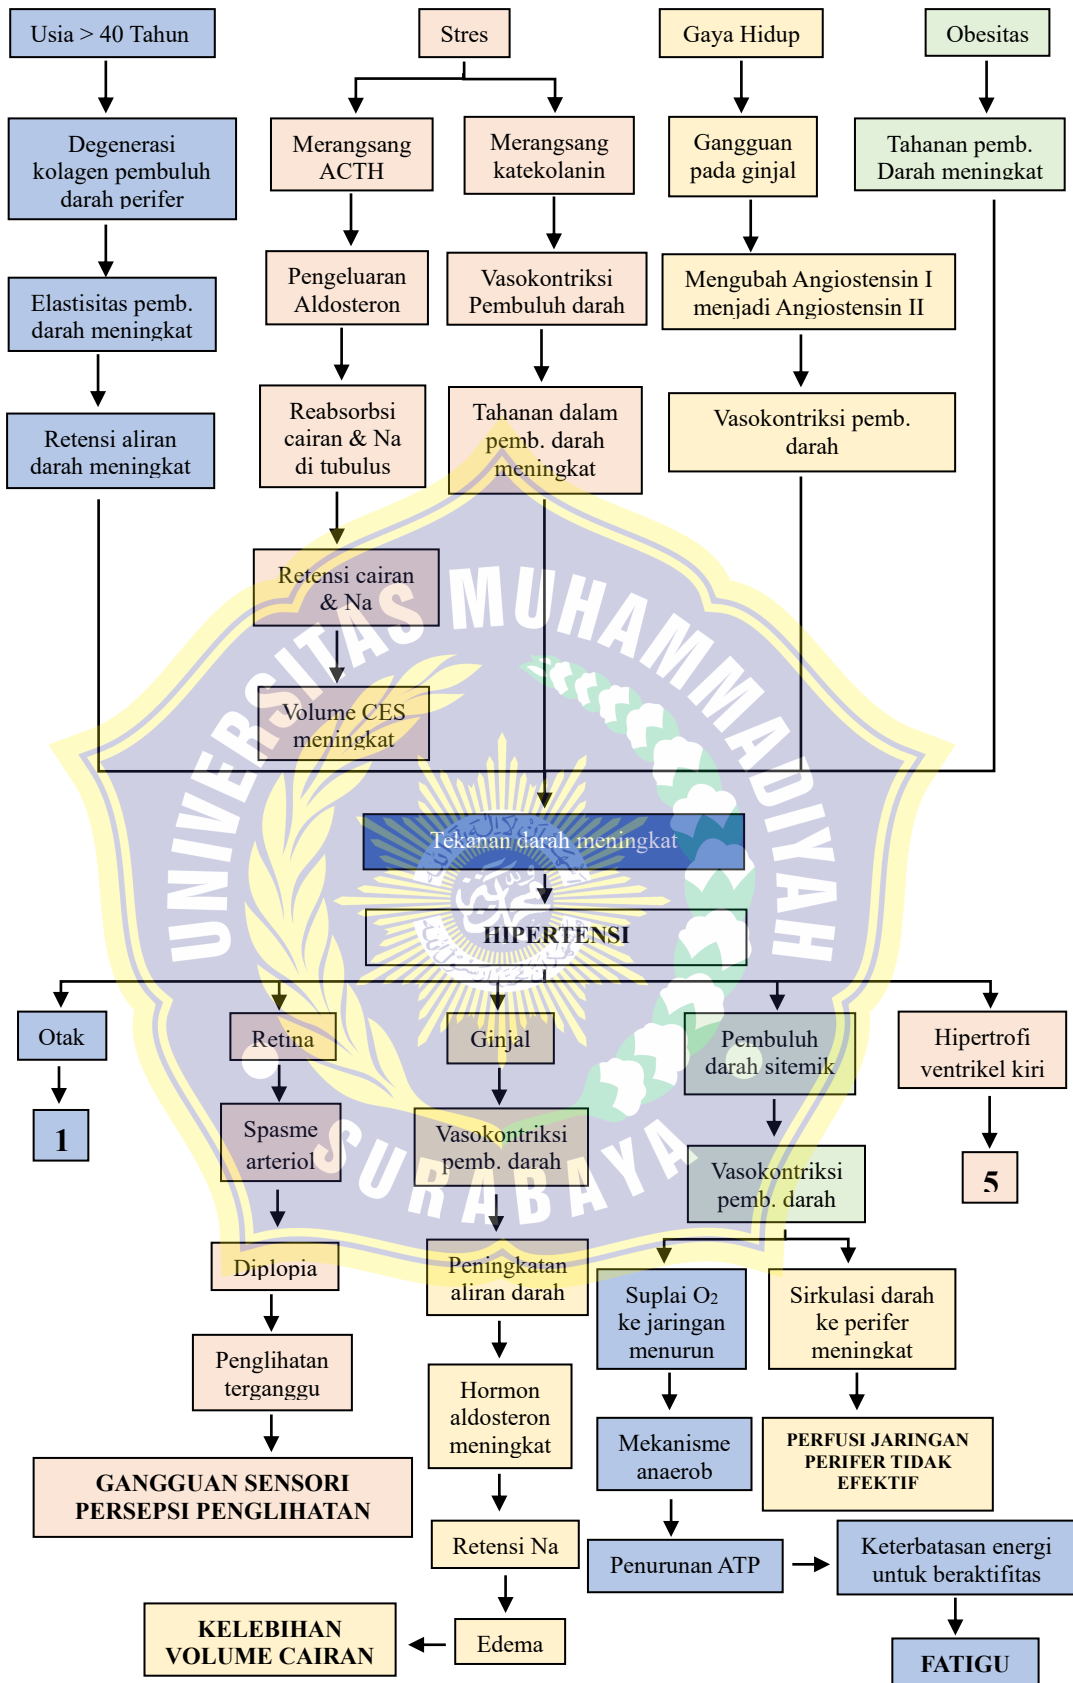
Usia > 40 Tahun

Stres

Gaya Hidup

Obesitas

Degenerasi kolagen pembuluh darah perifer

Merangsang ACTH

Merangsang katekolanin

Gangguan pada ginjal

Tahanan pemb. Darah meningkat

Elastisitas pemb. darah meningkat

Pengeluaran Aldosteron

Vasokontriksi Pembuluh darah

Mengubah Angiostensin I menjadi Angiostensin II

Retensi aliran darah meningkat

Reabsorbsi cairan & Na di tubulus

Tahanan dalam pemb. darah meningkat

Vasokontriksi pemb. darah

Retensi cairan & Na

Volume CES meningkat

Tekanan darah meningkat

HIPERTENSI

Otak

Retina

Ginjal

Pembuluh darah sitemik

Hipertrofi ventrikel kiri

1

Spasme arteriol

Vasokontriksi pemb. darah

Vasokontriksi pemb. darah

5

Diplopia

Peningkatan aliran darah

Suplai $O_2$ ke jaringan menurun

Sirkulasi darah ke perifer meningkat

Penglihatan terganggu

Hormon aldosteron meningkat

Mekanisme anaerob

PERFUSI JARINGAN PERIFER TIDAK EFEKTIF

GANGGUAN SENSORI PERSEPSI PENGLIHATAN

Retensi Na

Penurunan ATP

Keterbatasan energi untuk beraktifitas

KELEBIHAN VOLUME CAIRAN

Edema

FATIGU

UNIVERSITAS MUHAMMADIYAH SURABAYA